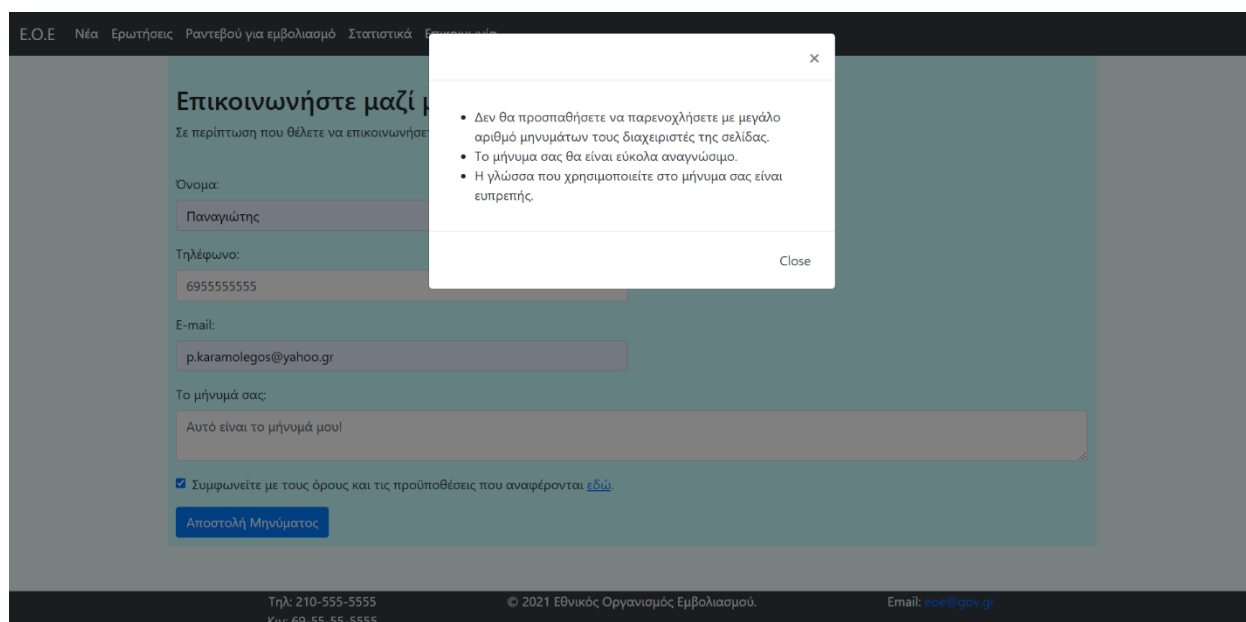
E.O.E Νέα Ερωτήσεις Ραντεβού για εμβολιασμό Στατιστικά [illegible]

Επικοινωνήστε μαζί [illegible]

Σε περίπτωση που θέλετε να επικοινωνήσετ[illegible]

Όνομα:

Παναγιώτης

Τηλέφωνο:

6955555555

E-mail:

p.karamolegos@yahoo.gr

Το μήνυμά σας:

Αυτό είναι το μήνυμά μου!

Συμφωνείτε με τους όρους και τις προϋποθέσεις που αναφέρονται εδώ.

Αποστολή Μηνύματος

×

• Δεν θα προσπαθήσετε να παρενοχλήσετε με μεγάλο αριθμό μηνυμάτων τους διαχειριστές της σελίδας.
• Το μήνυμα σας θα είναι εύκολα αναγνώσιμο.
• Η γλώσσα που χρησιμοποιείτε στο μήνυμα σας είναι ευπρεπής.

Close

Τηλ: 210-555-5555
Κιν: 69-55-55-5555

© 2021 Εθνικός Οργανισμός Εμβολιασμού.

Email: eoe@gov.gr